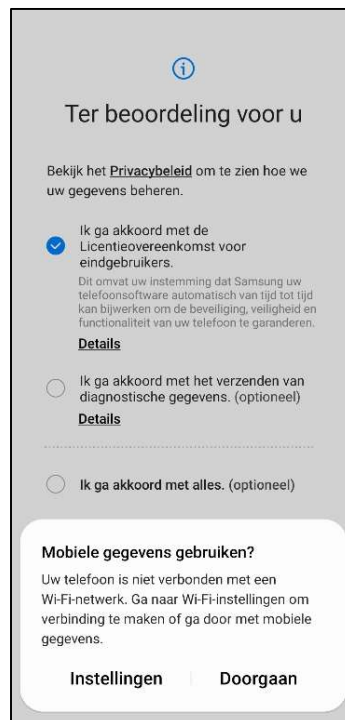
Ter beoordeling voor u

Bekijk het Privacybeleid om te zien hoe we uw gegevens beheren.

Ik ga akkoord met de Licentieovereenkomst voor eindgebruikers.

Dit omvat uw instemming dat Samsung uw telefoonsoftware automatisch van tijd tot tijd kan bijwerken om de beveiliging, veiligheid en functionaliteit van uw telefoon te garanderen.

Details

Ik ga akkoord met het verzenden van diagnostische gegevens. (optioneel)

Details

Ik ga akkoord met alles. (optioneel)

Mobiele gegevens gebruiken?

Uw telefoon is niet verbonden met een Wi-Fi-netwerk. Ga naar Wi-Fi-instellingen om verbinding te maken of ga door met mobiele gegevens.

Instellingen

Doorgaan